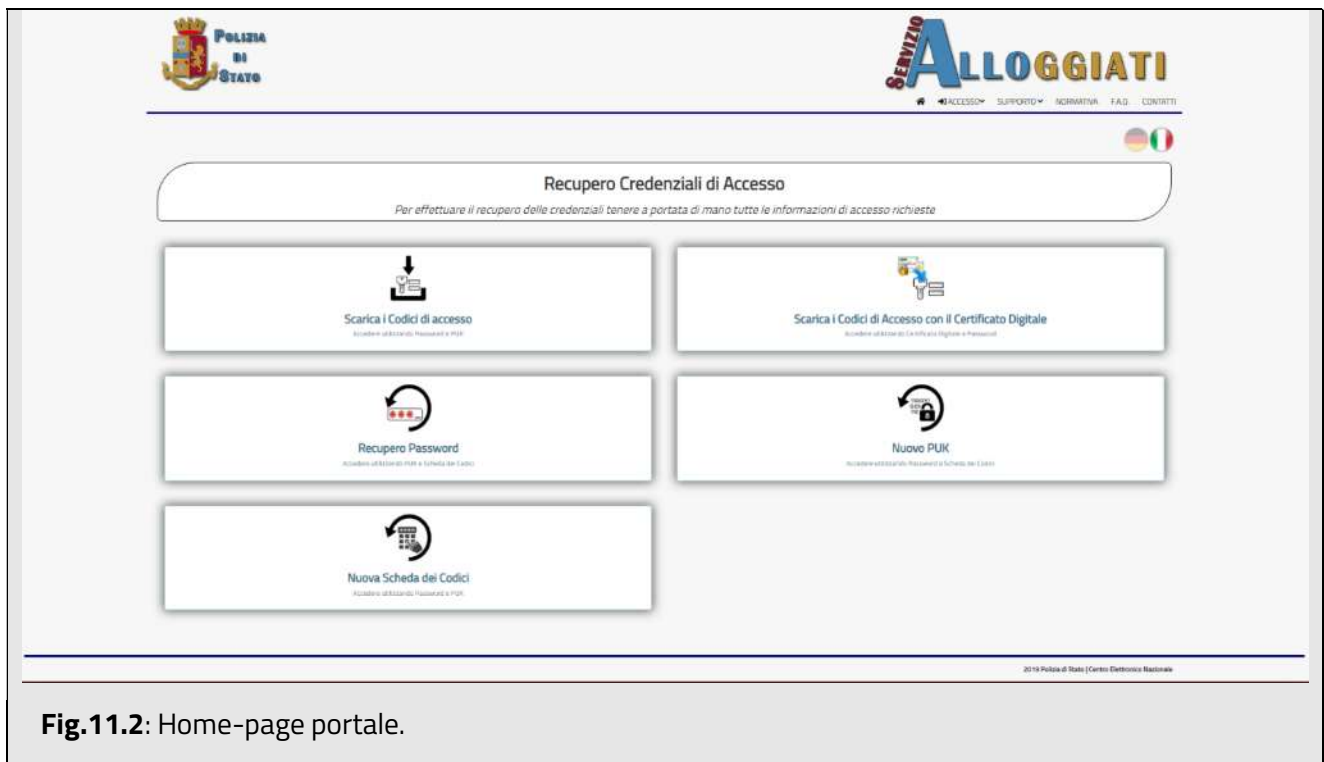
Polizia di Stato

Servizio Alloggiati

ACCESSO SUPPORTO NORMATIVA F.A.Q. CONTATTI

Recupero Credenziali di Accesso

Per effettuare il recupero delle credenziali tenere a portata di mano tutte le informazioni di accesso richieste

Scarica i Codici di accesso
Accedere utilizzando Password e PUK

Scarica i Codici di Accesso con il Certificato Digitale
Accedere utilizzando Certificato Digitale e Password

Recupero Password
Accedere utilizzando PUK e Scheda dei Codici

Nuovo PUK
Accedere utilizzando Password e Scheda dei Codici

Nuova Scheda dei Codici
Accedere utilizzando Password e PUK

2019 Polizia di Stato | Centro Elettronico Nazionale

**Fig.11.2**: Home-page portale.